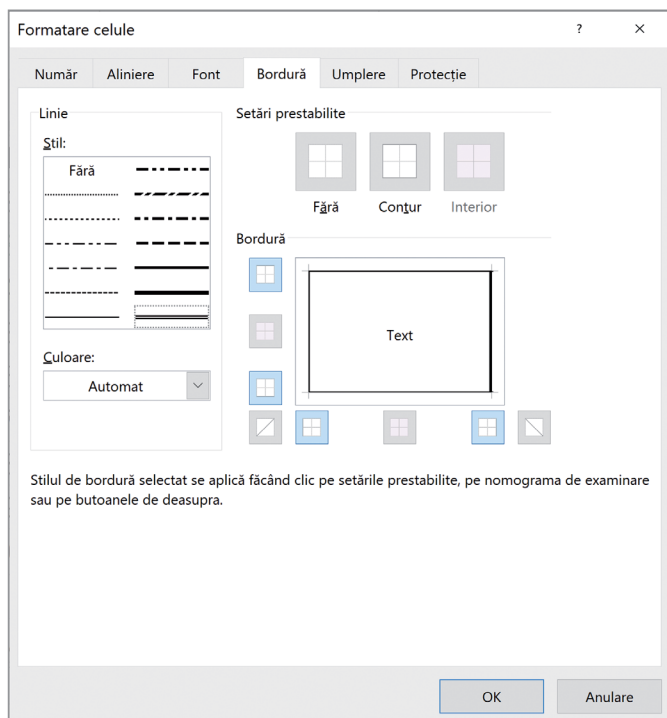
Formatare celule
?
×
Număr
Aliniere
Font
Bordură
Umplere
Protecție
Linie
Stil:
Fără
Culoare:
Automat
Setări prestabilite
Fără
Contur
Interior
Bordură
Text
Stilul de bordură selectat se aplică făcând clic pe setările prestabilite, pe nomograma de examinare sau pe butoanele de deasupra.
OK
Anulare